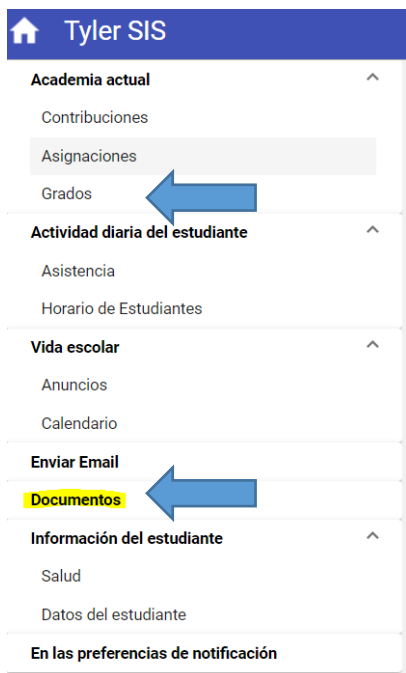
Tyler SIS

Academia actual

Contribuciones

Asignaciones

Grados

Actividad diaria del estudiante

Asistencia

Horario de Estudiantes

Vida escolar

Anuncios

Calendario

Enviar Email

Documentos

Información del estudiante

Salud

Datos del estudiante

En las preferencias de notificación